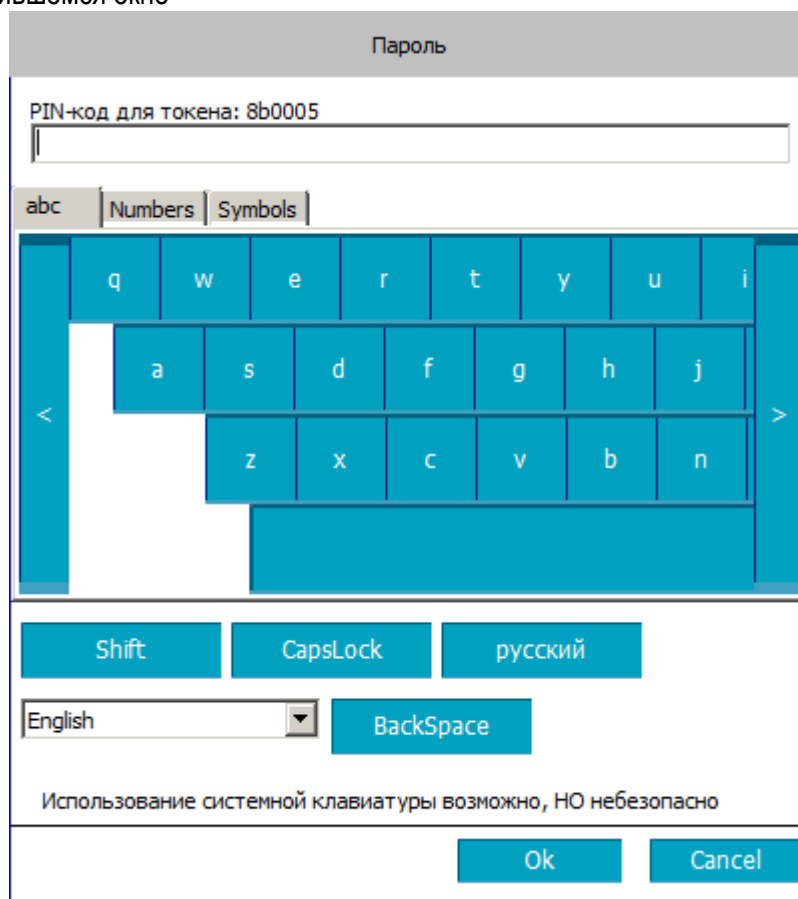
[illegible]

Пароль

PIN-код для токена: 8b0005

abc | Numbers | Symbols

<

q w e r t y u i

a s d f g h j

z x c v b n

>

Shift CapsLock русский

English BackSpace

Использование системной клавиатуры возможно, НО небезопасно

Ok Cancel